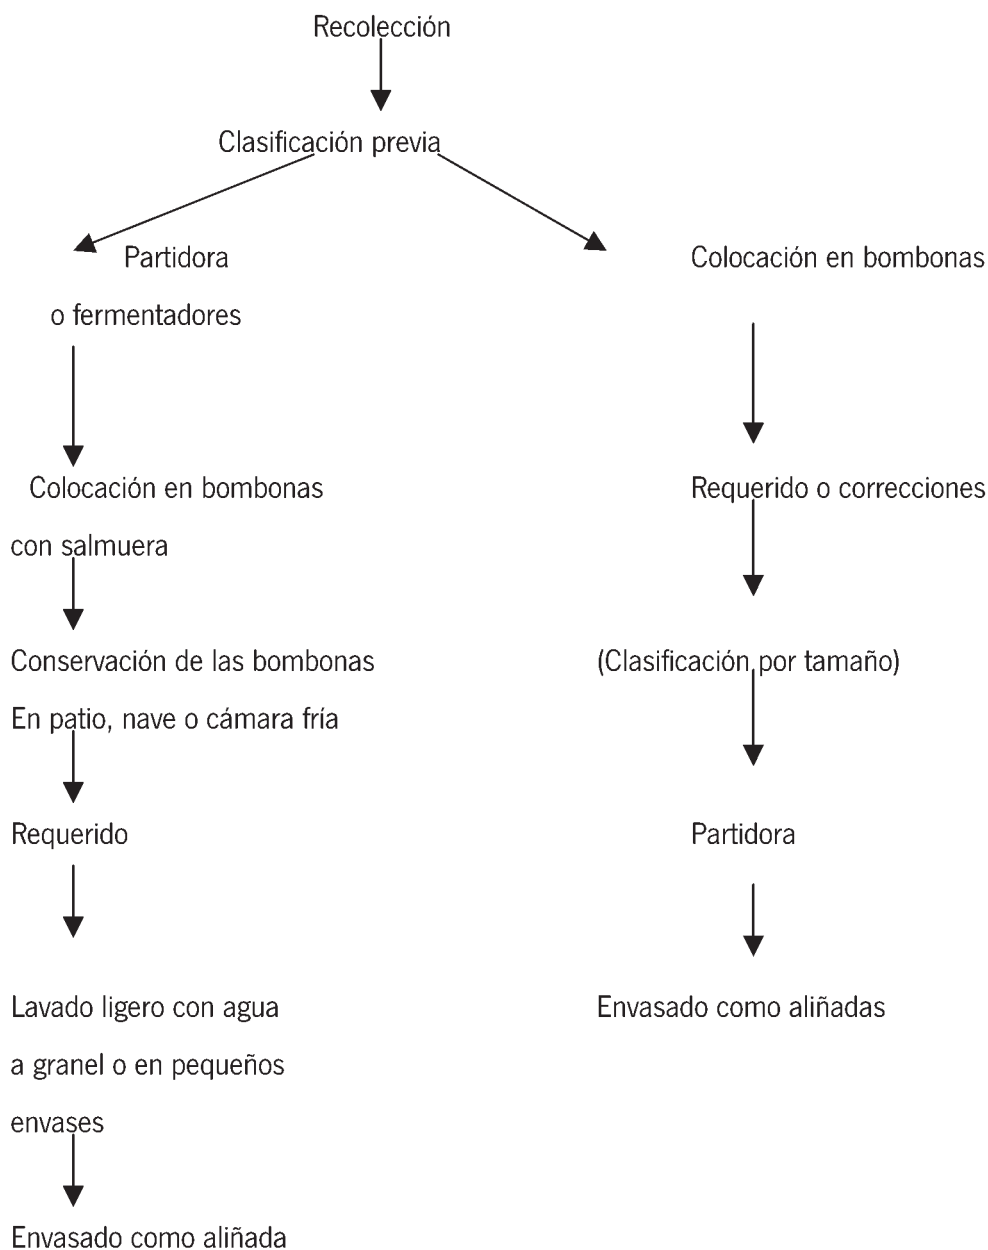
Recolección

Clasificación previa

Partidora

o fermentadores

Colocación en bombonas

con salmuera

Conservación de las bombonas

En patio, nave o cámara fría

Requerido

Lavado ligero con agua

a granel o en pequeños

envases

Envasado como aliñada

Colocación en bombonas

Requerido o correcciones

(Clasificación por tamaño)

Partidora

Envasado como aliñadas